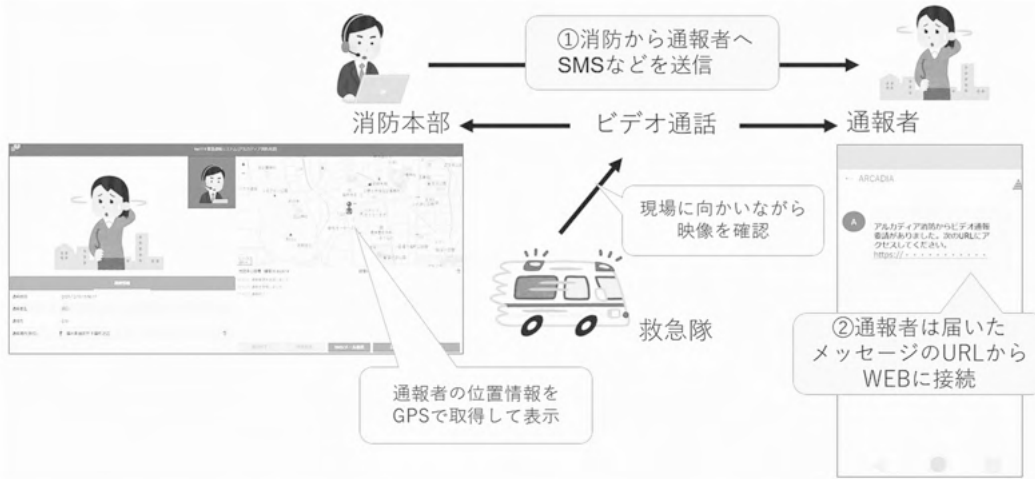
①消防から通報者へ
SMSなどを送信

消防本部

ビデオ通話

通報者

現場に向かいながら
映像を確認

救急隊

ARCADIA

アルカディア消防からビデオ通報着信がありました。次のURLにアクセスしてください。
https://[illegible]

②通報者は届いた
メッセージのURLから
WEBに接続

通報者の位置情報を
GPSで取得して表示